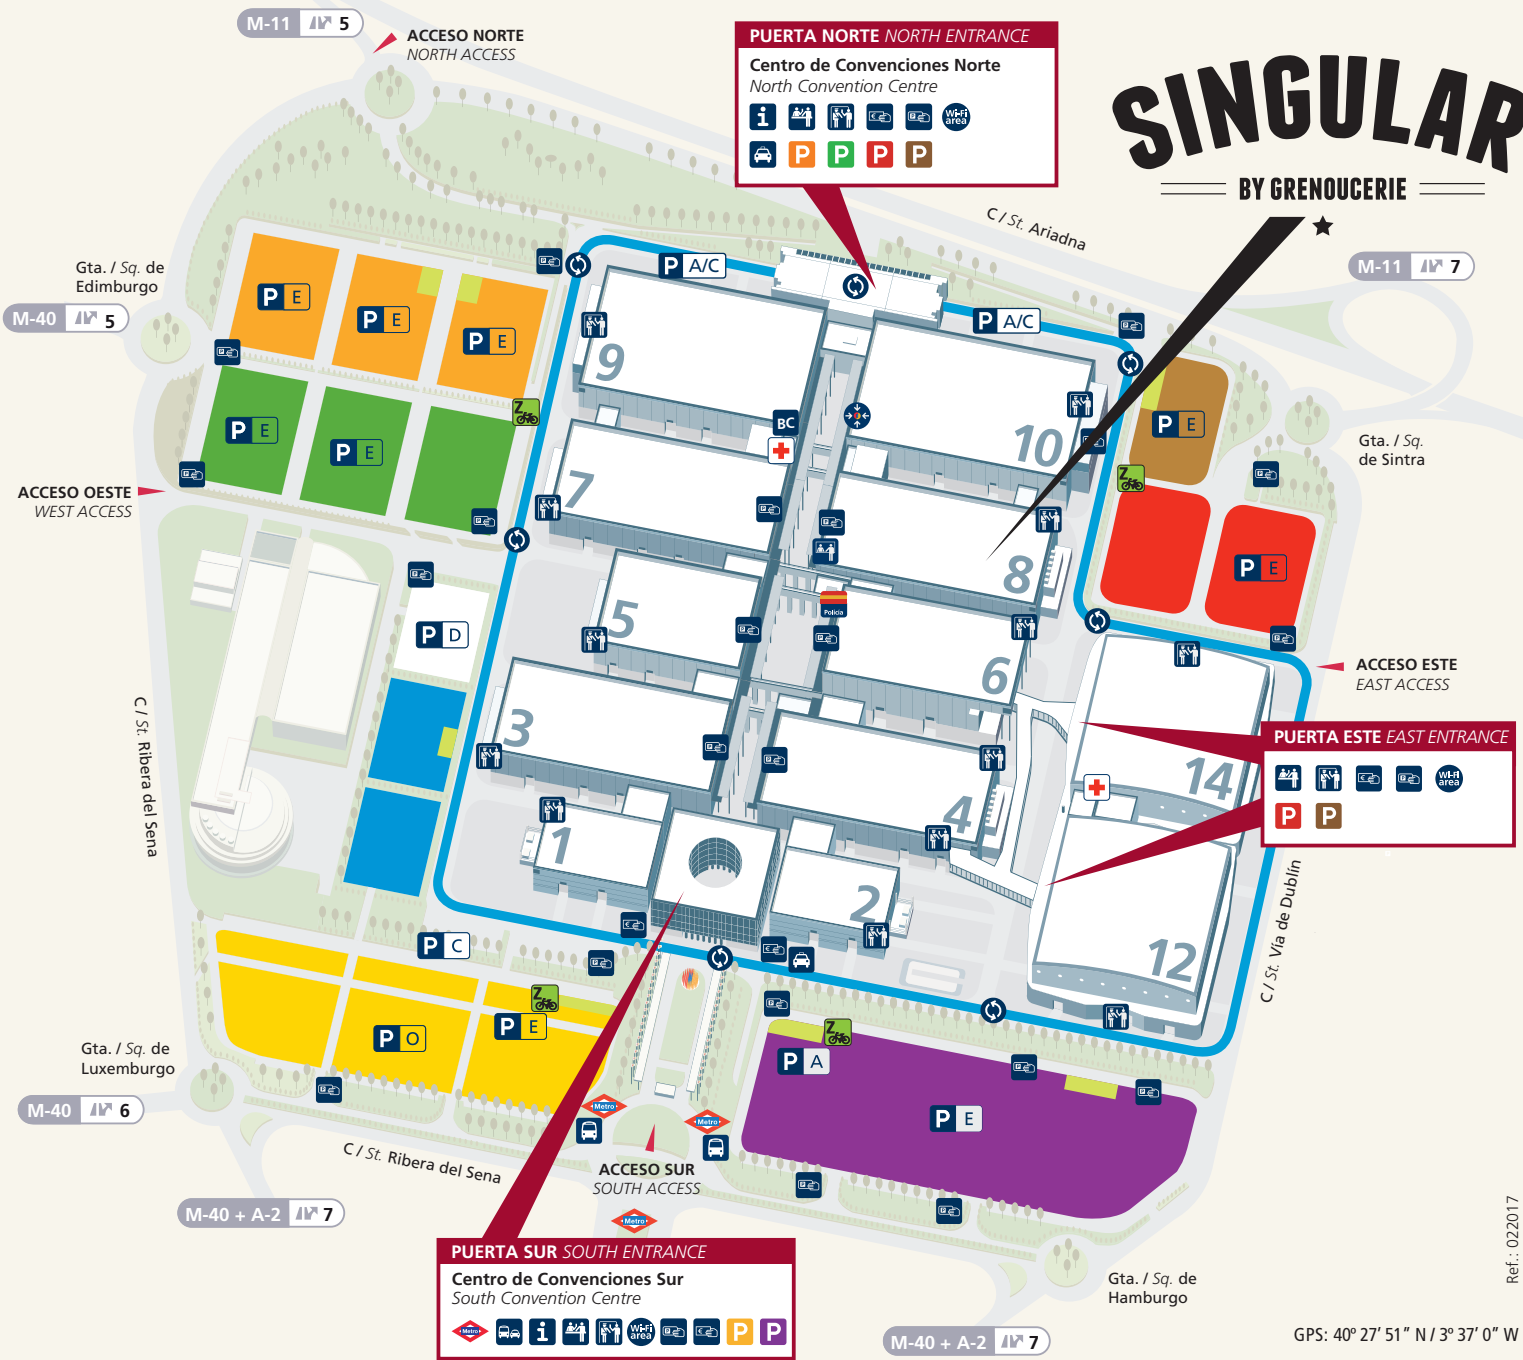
M-11 5

ACCESO NORTE
NORTH ACCESS

PUERTA NORTE NORTH ENTRANCE
Centro de Convenciones Norte
North Convention Centre
i Wi-Fi area
P P P P

SINGULAR
BY GRENOUCERIE

C / St. Ariadna

M-11 7

Gta. / Sq. de Edimburgo

M-40 5

P E
P E
P E
P E
P E

P A/C
P A/C

9
10
BC
7
8
5
6
3
4
1
2
14
12

Policía

ACCESO OESTE
WEST ACCESS

Gta. / Sq. de Sintra

P E
P E

P D

ACCESO ESTE
EAST ACCESS

PUERTA ESTE EAST ENTRANCE
Wi-Fi area
P P

C / St. Ribera del Sena

C / St. Vía de Dublín

P C
P E
P O
P A
P E

Gta. / Sq. de Luxemburgo

M-40 6

Metro
Metro
Metro

ACCESO SUR
SOUTH ACCESS

C / St. Ribera del Sena

M-40 + A-2 7

PUERTA SUR SOUTH ENTRANCE
Centro de Convenciones Sur
South Convention Centre
Metro i Wi-Fi area P P

Gta. / Sq. de Hamburgo

M-40 + A-2 7

Ref.: 022017

GPS: 40º 27' 51" N / 3º 37' 0" W